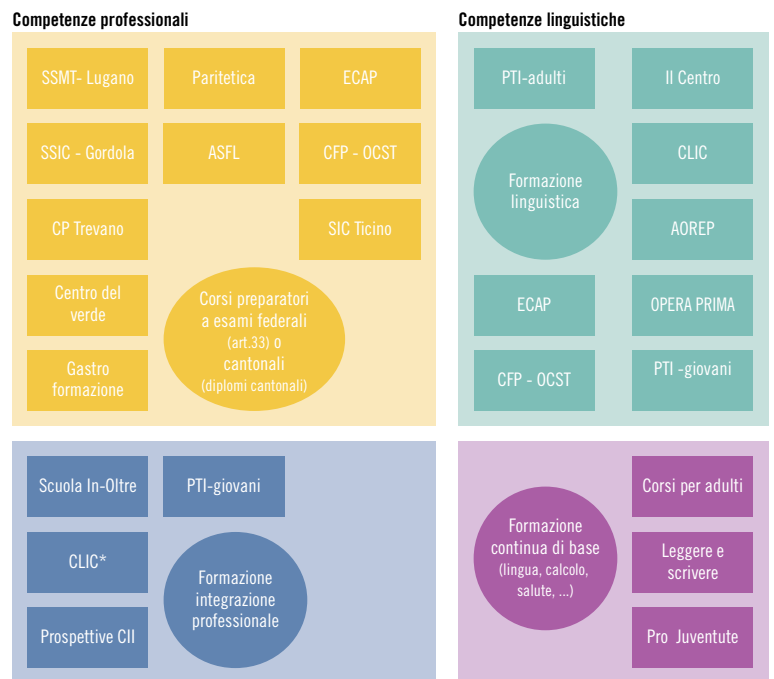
Competenze professionali

SSMT- Lugano

Paritetica

ECAP

SSIC - Gordola

ASFL

CFP - OCST

CP Trevano

SIC Ticino

Centro del verde

Gastro formazione

Corsi preparatori a esami federali (art.33) o cantonali (diplomi cantonali)

Competenze linguistiche

PTI-adulti

Il Centro

Formazione linguistica

CLIC

AOREP

ECAP

OPERA PRIMA

CFP - OCST

PTI -giovani

Scuola In-Oltre

PTI-giovani

CLIC*

Formazione integrazione professionale

Prospettive CII

Formazione continua di base (lingua, calcolo, salute, ...)

Corsi per adulti

Leggere e scrivere

Pro Juventute